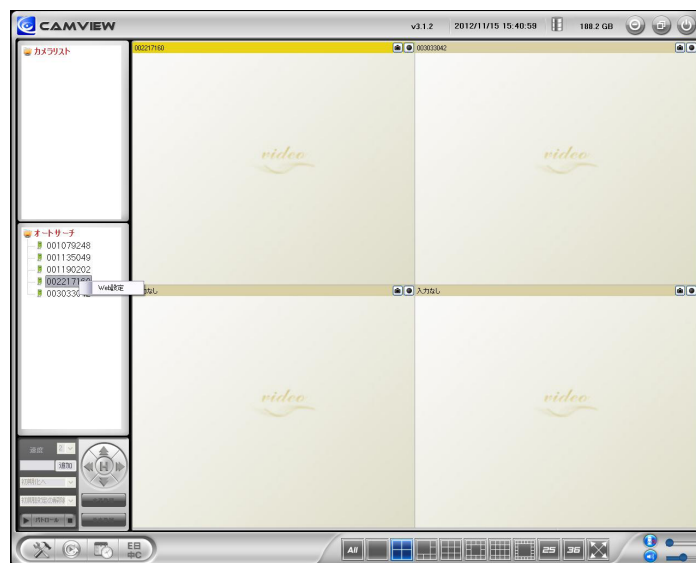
CAMVIEW

v3.1.2 2012/11/15 15:40:59 188.2 GB

カメラリスト

オートサーチ
001079248
001135049
001190202
00221716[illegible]
00303304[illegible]

Web設定

002217160

003033042

video

video

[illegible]なし

入力なし

video

video

速度

追加

パトロール

All

25

36

EB
中C